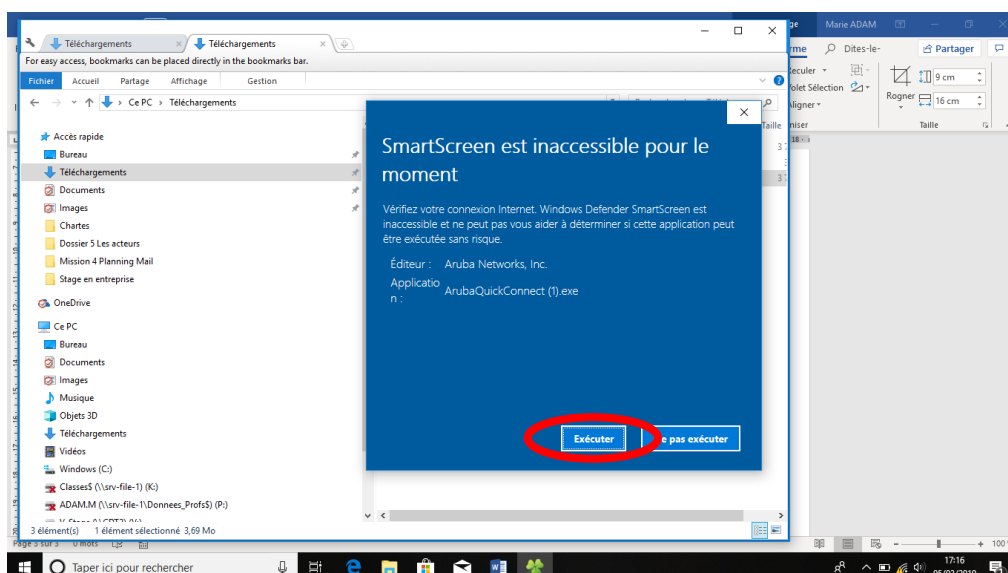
Téléchargements × Téléchargements ×

For easy access, bookmarks can be placed directly in the bookmarks bar.

Fichier Accueil Partage Affichage Gestion

Ce PC › Téléchargements

Accès rapide
Bureau
Téléchargements
Documents
Images
Chartes
Dossier 5 Les acteurs
Mission 4 Planning Mail
Stage en entreprise
OneDrive
Ce PC
Bureau
Documents
Images
Musique
Objets 3D
Téléchargements
Vidéos
Windows (C:)
Classes$ (\\srv-file-1) (K:)
ADAM.M (\\srv-file-1\Donnees_Profs$) (P:)

3 élément(s) 1 élément sélectionné 3,69 Mo

Marie ADAM

Dites-le-
Partager
Reculer
Volet Sélection
Aligner
Rogner
9 cm
16 cm
Taille

SmartScreen est inaccessible pour le moment

Vérifiez votre connexion Internet. Windows Defender SmartScreen est inaccessible et ne peut pas vous aider à déterminer si cette application peut être exécutée sans risque.

Éditeur : Aruba Networks, Inc.
Application : ArubaQuickConnect (1).exe

Exécuter
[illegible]e pas exécuter

Taper ici pour rechercher

17:16